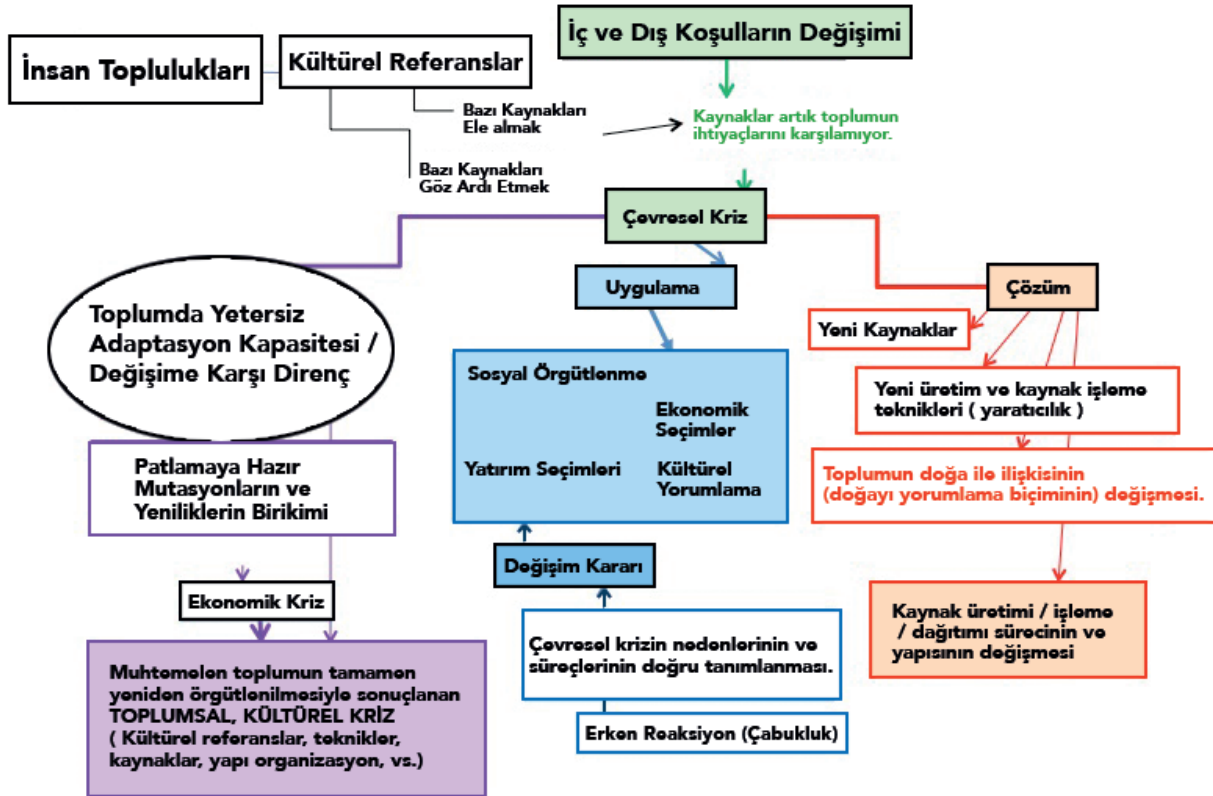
İç ve Dış Koşulların Değişimi

İnsan Toplulukları

Kültürel Referanslar

Bazı Kaynakları Ele almak

Kaynaklar artık toplumun ihtiyaçlarını karşılamıyor.

Bazı Kaynakları Göz Ardı Etmek

Çevresel Kriz

Uygulama

Çözüm

Toplumda Yetersiz Adaptasyon Kapasitesi / Değişime Karşı Direnç

Yeni Kaynaklar

Sosyal Örgütlenme

Ekonomik Seçimler

Yatırım Seçimleri

Kültürel Yorumlama

Yeni üretim ve kaynak işleme teknikleri ( yaratıcılık )

Toplumun doğa ile ilişkisinin (doğayı yorumlama biçiminin) değişmesi.

Patlamaya Hazır Mutasyonların ve Yeniliklerin Birikimi

Değişim Kararı

Ekonomik Kriz

Kaynak üretimi / işleme / dağıtımı sürecinin ve yapısının değişmesi

Çevresel krizin nedenlerinin ve süreçlerinin doğru tanımlanması.

Muhtemelen toplumun tamamen yeniden örgütlenilmesiyle sonuçlanan TOPLUMSAL, KÜLTÜREL KRİZ ( Kültürel referanslar, teknikler, kaynaklar, yapı organizasyon, vs.)

Erken Reaksiyon (Çabukluk)